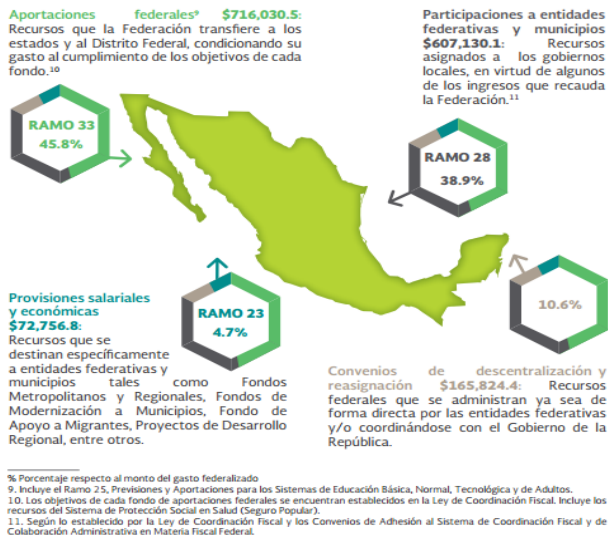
Aportaciones federales* $716,030.5: Recursos que la Federación transfiere a los estados y al Distrito Federal, condicionando su gasto al cumplimiento de los objetivos de cada fondo.¹⁰

Participaciones a entidades federativas y municipios $607,130.1: Recursos asignados a los gobiernos locales, en virtud de algunos de los ingresos que recauda la Federación.¹¹

RAMO 33
45.8%

RAMO 28
38.9%

Provisiones salariales y económicas $72,756.8: Recursos que se destinan específicamente a entidades federativas y municipios tales como Fondos Metropolitanos y Regionales, Fondos de Modernización a Municipios, Fondo de Apoyo a Migrantes, Proyectos de Desarrollo Regional, entre otros.

RAMO 23
4.7%

10.6%

Convenios de descentralización y reasignación $165,824.4: Recursos federales que se administran ya sea de forma directa por las entidades federativas y/o coordinándose con el Gobierno de la República.

% Porcentaje respecto al monto del gasto federalizado
9. Incluye el Ramo 25, Previsiones y Aportaciones para los Sistemas de Educación Básica, Normal, Tecnológica y de Adultos.
10. Los objetivos de cada fondo de aportaciones federales se encuentran establecidos en la Ley de Coordinación Fiscal. Incluye los recursos del Sistema de Protección Social en Salud (Seguro Popular).
11. Según lo establecido por la Ley de Coordinación Fiscal y los Convenios de Adhesión al Sistema de Coordinación Fiscal y de Colaboración Administrativa en Materia Fiscal Federal.